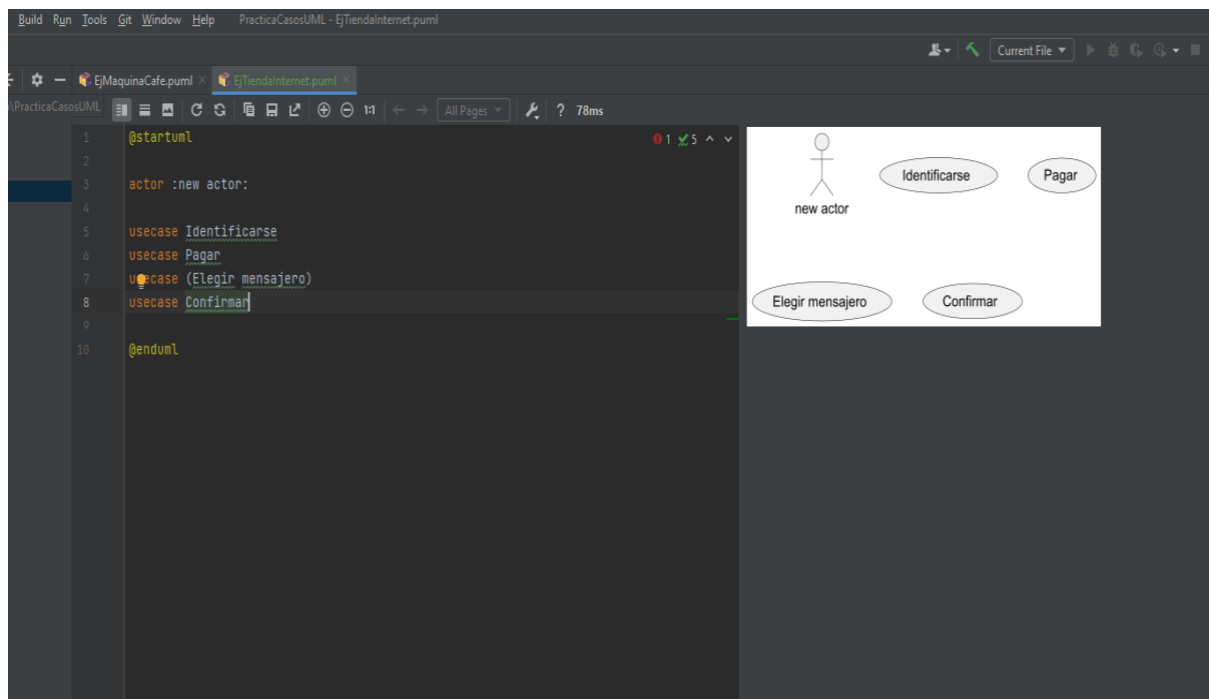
Build Run Tools Git Window Help PracticaCasosUML - EjTiendaInternet.puml

Current File

EjMaquinaCafe.puml × EjTiendaInternet.puml ×

PracticaCasosUML

All Pages

? 78ms

1 @startuml
2
3 actor :new actor:
4
5 usecase Identificarse
6 usecase Pagar
7 usecase (Elegir mensajero)
8 usecase Confirmar
9
10 @enduml

1 5

new actor

Identificarse

Pagar

Elegir mensajero

Confirmar